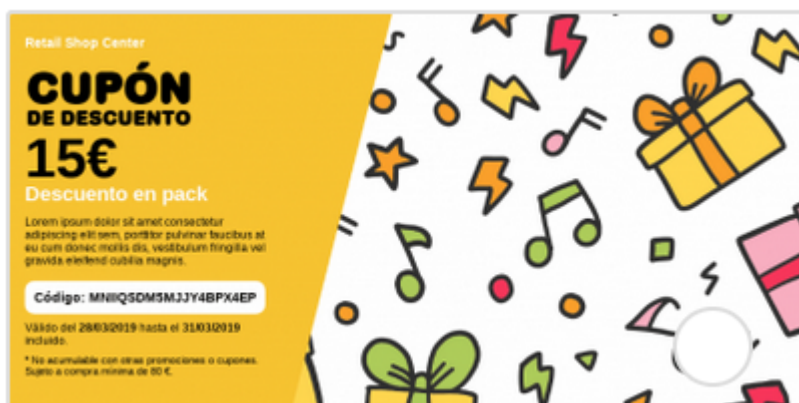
Retail Shop Center

CUPÓN
DE DESCUENTO

15€

Descuento en pack

Lorem ipsum dolor sit amet consectetur adipiscing elit sem, porttitor pulvinar faucibus at eu cum donec mollis dis, vestibulum fringilla vel gravida eleifend cubilia magnis.

Código: MNIIQSDM5MJJY4BPX4EP

Válido del 28/03/2019 hasta el 31/03/2019 incluido.

* No acumulable con otras promociones o cupones. Sujeto a compra mínima de 80 €.